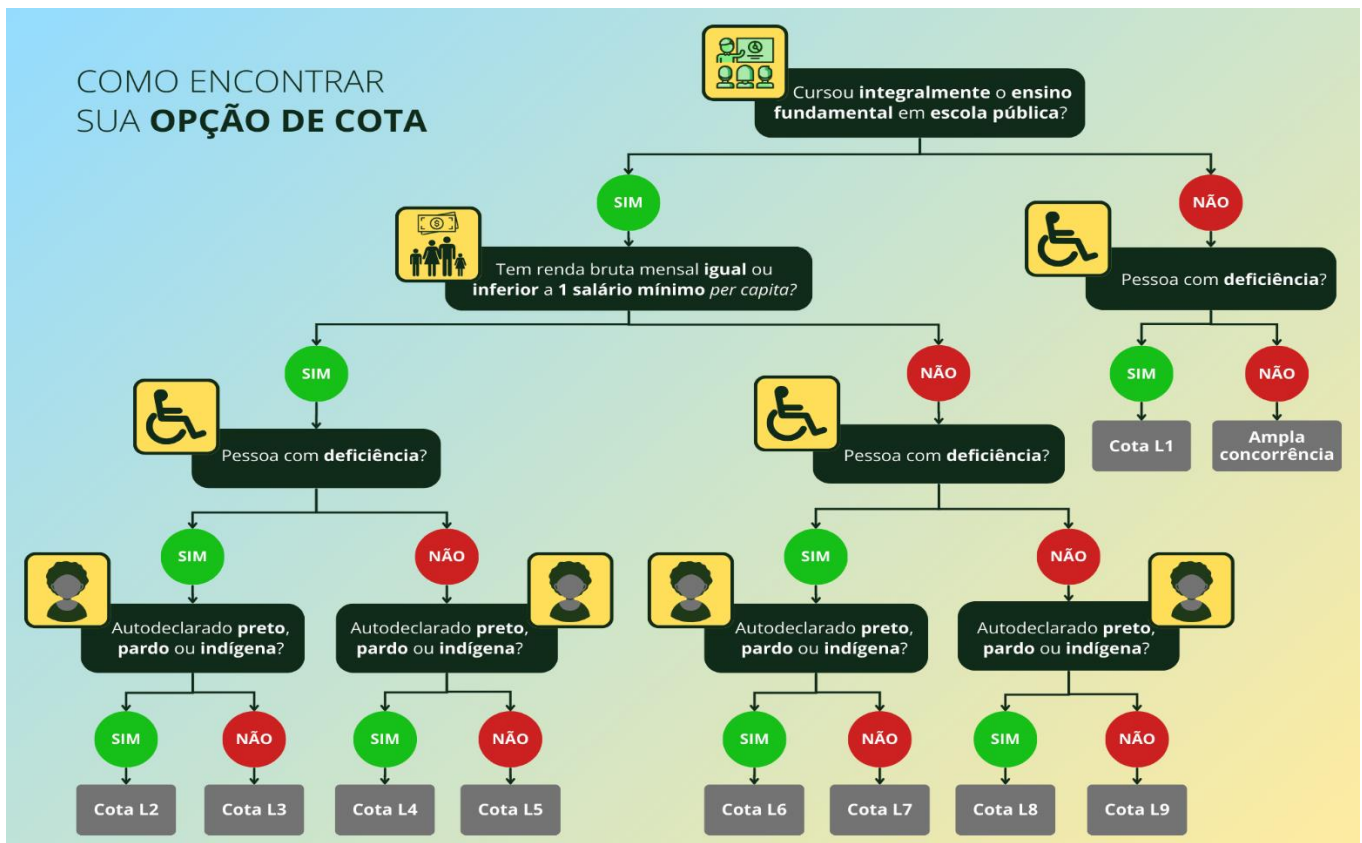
COMO ENCONTRAR
SUA **OPÇÃO DE COTA**

Cursou **integralmente** o **ensino fundamental** em **escola pública**?

SIM

Tem renda bruta mensal **igual** ou **inferior** a **1 salário mínimo** *per capita?*

SIM

Pessoa com **deficiência**?

SIM

Autodeclarado **preto**, **pardo** ou **indígena**?

SIM
Cota L2

NÃO
Cota L3

NÃO

Autodeclarado **preto**, **pardo** ou **indígena**?

SIM
Cota L4

NÃO
Cota L5

NÃO

Pessoa com **deficiência**?

SIM

Autodeclarado **preto**, **pardo** ou **indígena**?

SIM
Cota L6

NÃO
Cota L7

NÃO

Autodeclarado **preto**, **pardo** ou **indígena**?

SIM
Cota L8

NÃO
Cota L9

NÃO

Pessoa com **deficiência**?

SIM
Cota L1

NÃO
Ampla concorrência